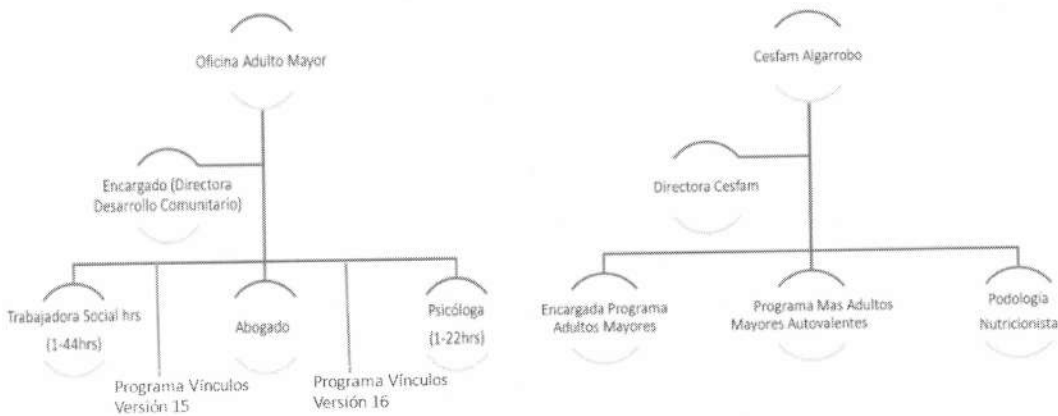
Oficina Adulto Mayor

Encargado (Directora Desarrollo Comunitario)

Trabajadora Social hrs (1-44hrs)

Programa Vínculos Versión 15

Abogado

Programa Vínculos Versión 16

Psicóloga (1-22hrs)

Cesfam Algarrobo

Directora Cesfam

Encargada Programa Adultos Mayores

Programa Mas Adultos Mayores Autovalentes

Podologia Nutricionista